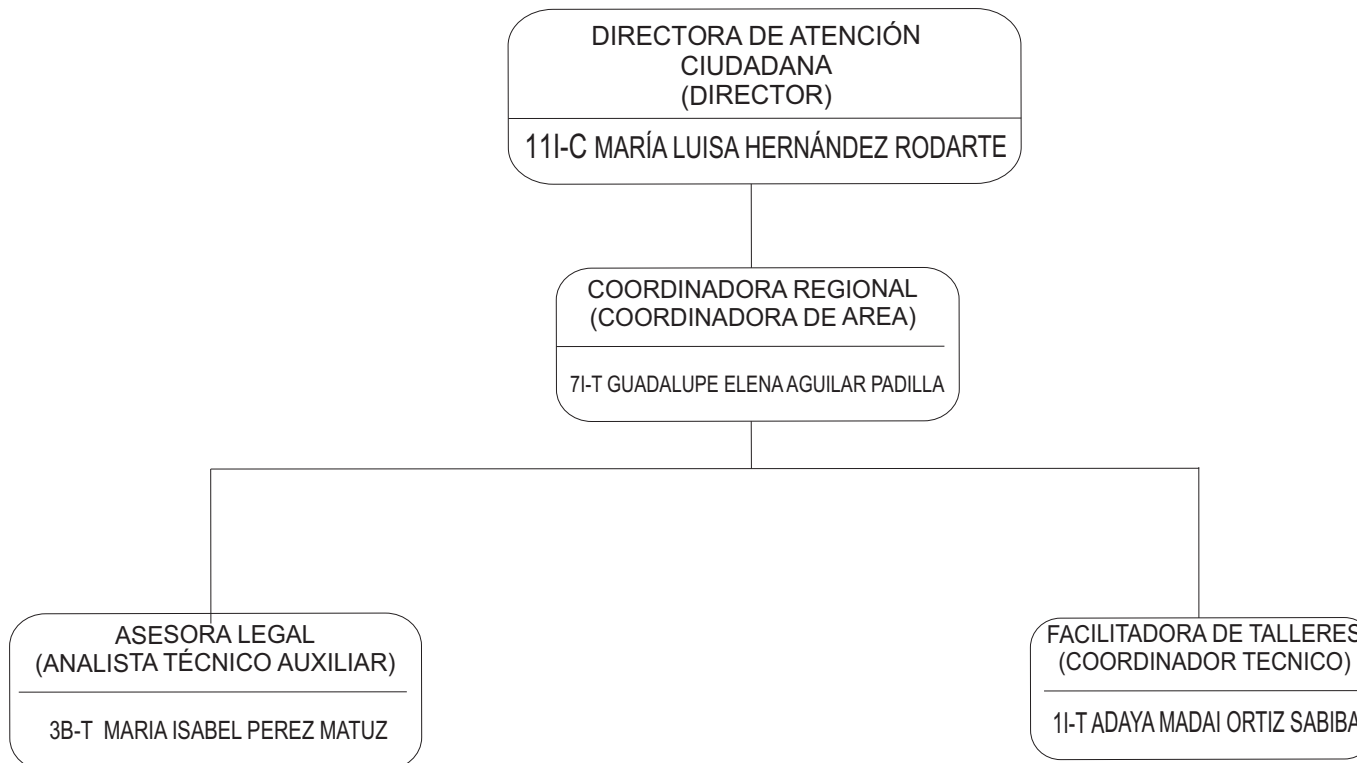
DIRECTORA DE ATENCIÓN CIUDADANA
(DIRECTOR)

11I-C MARÍA LUISA HERNÁNDEZ RODARTE

COORDINADORA REGIONAL
(COORDINADORA DE AREA)

7I-T GUADALUPE ELENA AGUILAR PADILLA

ASESORA LEGAL
(ANALISTA TÉCNICO AUXILIAR)

3B-T MARIA ISABEL PEREZ MATUZ

FACILITADORA DE TALLERES
(COORDINADOR TECNICO)

1I-T ADAYA MADAI ORTIZ SABIBA